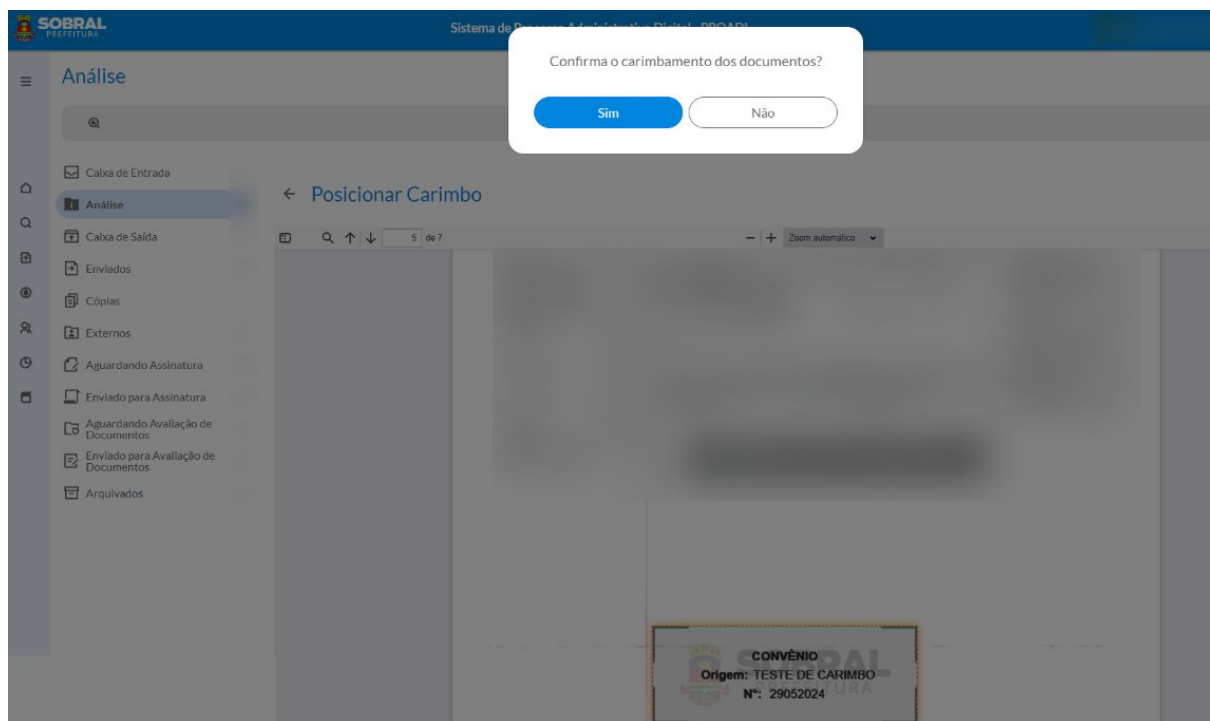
SOBRAL
PREFEITURA

Sistema de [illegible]

Confirma o carimbamento dos documentos?

Sim

Não

Análise

Caixa de Entrada

Análise

Caixa de Saída

Enviados

Cópias

Externos

Aguardando Assinatura

Enviado para Assinatura

Aguardando Avaliação de Documentos

Enviado para Avaliação de Documentos

Arquivados

← Posicionar Carimbo

5 de 7

Zoom automático

CONVÊNIO
Origem: TESTE DE CARIMBO
Nº: 29052024

SOBRAL
PREFEITURA